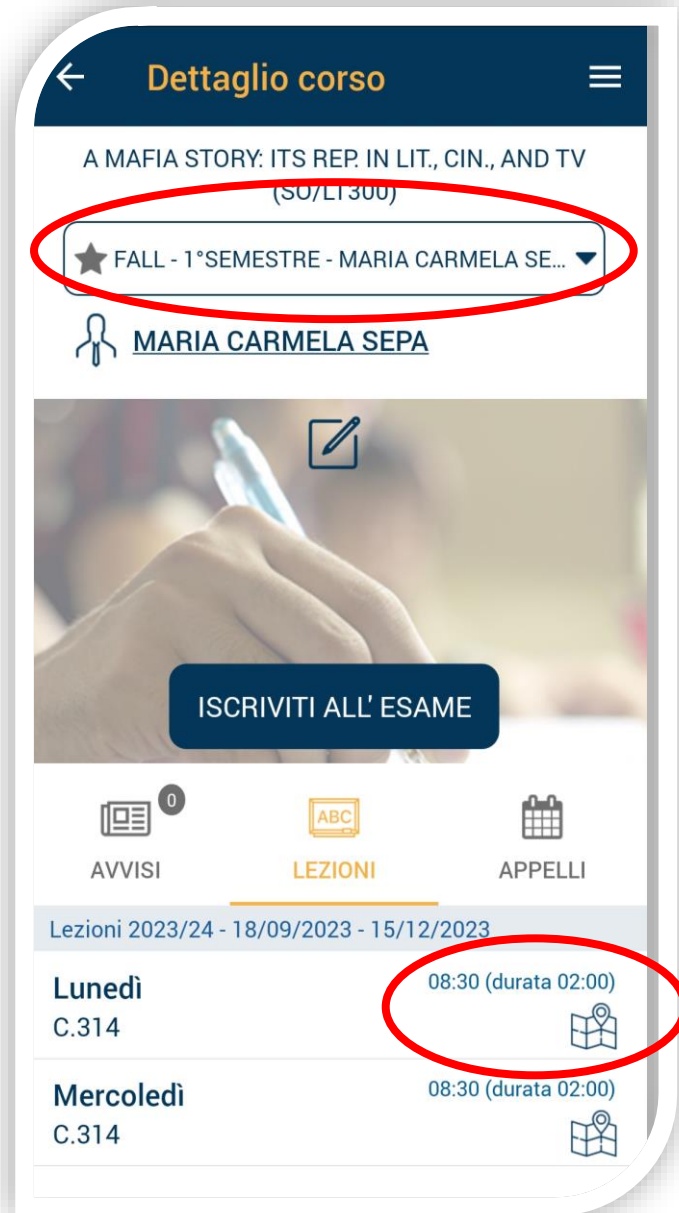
Dettaglio corso

A MAFIA STORY: ITS REP. IN LIT., CIN., AND TV (SO/LT300)

FALL - 1°SEMESTRE - MARIA CARMELA SE...

MARIA CARMELA SEPA

ISCRIVITI ALL' ESAME

0

AVVISI

ABC

LEZIONI

APPELLI

Lezioni 2023/24 - 18/09/2023 - 15/12/2023

Lunedì
C.314
08:30 (durata 02:00)

Mercoledì
C.314
08:30 (durata 02:00)